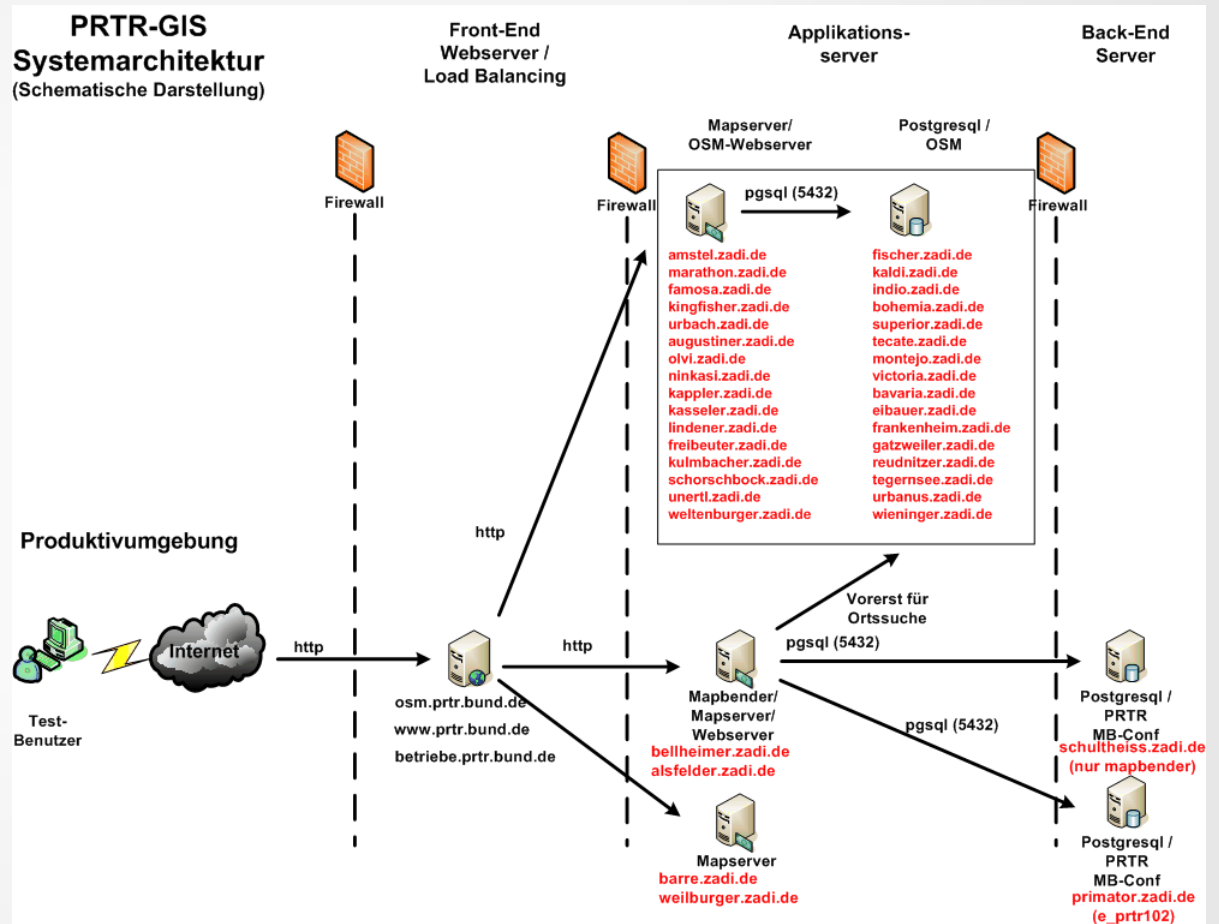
PRTR-GIS
Systemarchitektur
(Schematische Darstellung)

Front-End
Webserver /
Load Balancing

Applikations-
server

Back-End
Server

Firewall

Firewall

Firewall

Mapserver/
OSM-Webserver

Postgresql /
OSM

pgsql (5432)

amstel.zadi.de
marathon.zadi.de
famosa.zadi.de
kingfisher.zadi.de
urbach.zadi.de
augustiner.zadi.de
olvi.zadi.de
ninkasi.zadi.de
kappler.zadi.de
kasseler.zadi.de
lindener.zadi.de
freibeuter.zadi.de
kulmbacher.zadi.de
schorschbock.zadi.de
unertl.zadi.de
weltenburger.zadi.de

fischer.zadi.de
kaldi.zadi.de
indio.zadi.de
bohemia.zadi.de
superior.zadi.de
tecate.zadi.de
montejo.zadi.de
victoria.zadi.de
bavaria.zadi.de
eibauer.zadi.de
frankenheim.zadi.de
gatzweiler.zadi.de
reudnitzer.zadi.de
tegernsee.zadi.de
urbanus.zadi.de
wieninger.zadi.de

Produktivumgebung

http

Vorerst für
Ortssuche

Internet

http

http

pgsql (5432)

pgsql (5432)

Test-
Benutzer

osm.prtr.bund.de
www.prtr.bund.de
betriebe.prtr.bund.de

Mapbender/
Mapserver/
Webserver
bellheimer.zadi.de
alsfelder.zadi.de

Postgresql /
PRTR
MB-Conf
schultheiss.zadi.de
(nur mapbender)

Mapserver
barre.zadi.de
weilburger.zadi.de

Postgresql /
PRTR
MB-Conf
primator.zadi.de
(e_prtr102)